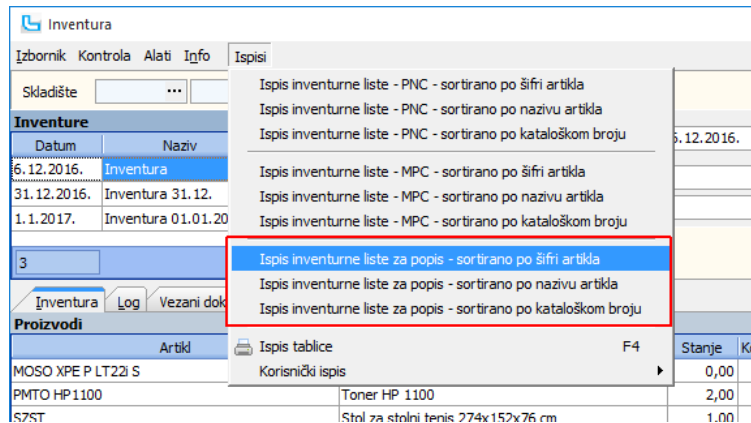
Inventura

Izbornik Kontrola Alati Info Ispisi

Skladište ...

Inventure

| Datum | Naziv |
|---|---|
| 6.12.2016. | Inventura |
| 31.12.2016. | Inventura 31.12. |
| 1.1.2017. | Inventura 01.01.20 |

3

Inventura Log Vezani dok

Proizvodi

| Artikl | | Stanje | K |
|---|---|---|---|
| MOSO XPE P LT22i S | | 0,00 | |
| PMTO HP1100 | Toner HP 1100 | 2,00 | |
| SZST | Stol za stolni tenis 274x152x76 cm | 1,00 | |

6.12.2016.

Ispis inventurne liste - PNC - sortirano po šifri artikla
Ispis inventurne liste - PNC - sortirano po nazivu artikla
Ispis inventurne liste - PNC - sortirano po kataloškom broju
Ispis inventurne liste - MPC - sortirano po šifri artikla
Ispis inventurne liste - MPC - sortirano po nazivu artikla
Ispis inventurne liste - MPC - sortirano po kataloškom broju
Ispis inventurne liste za popis - sortirano po šifri artikla
Ispis inventurne liste za popis - sortirano po nazivu artikla
Ispis inventurne liste za popis - sortirano po kataloškom broju
Ispis tablice F4
Korisnički ispis